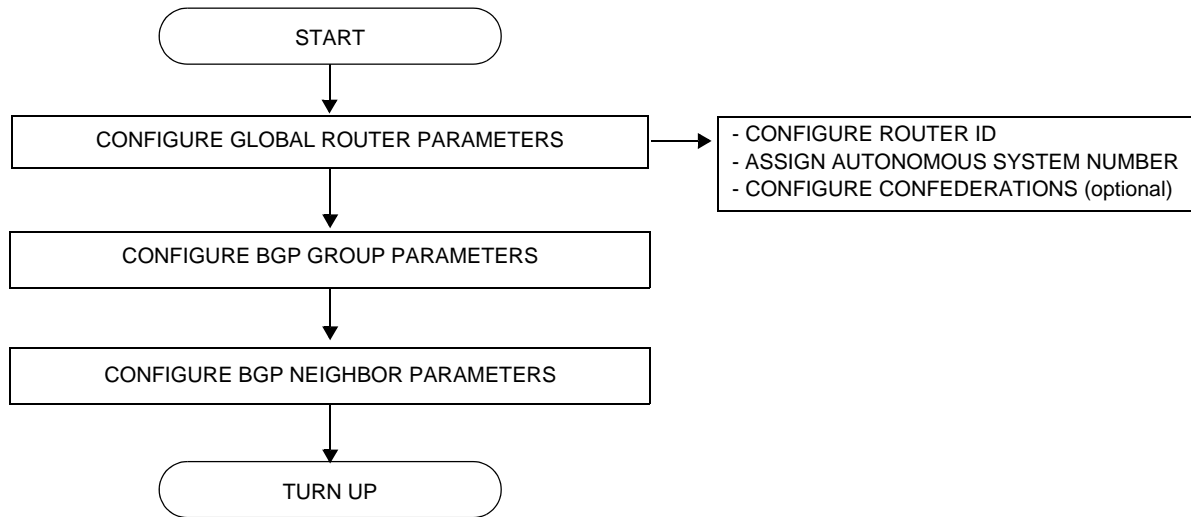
START

CONFIGURE GLOBAL ROUTER PARAMETERS

- CONFIGURE ROUTER ID
- ASSIGN AUTONOMOUS SYSTEM NUMBER
- CONFIGURE CONFEDERATIONS (optional)

CONFIGURE BGP GROUP PARAMETERS

CONFIGURE BGP NEIGHBOR PARAMETERS

TURN UP